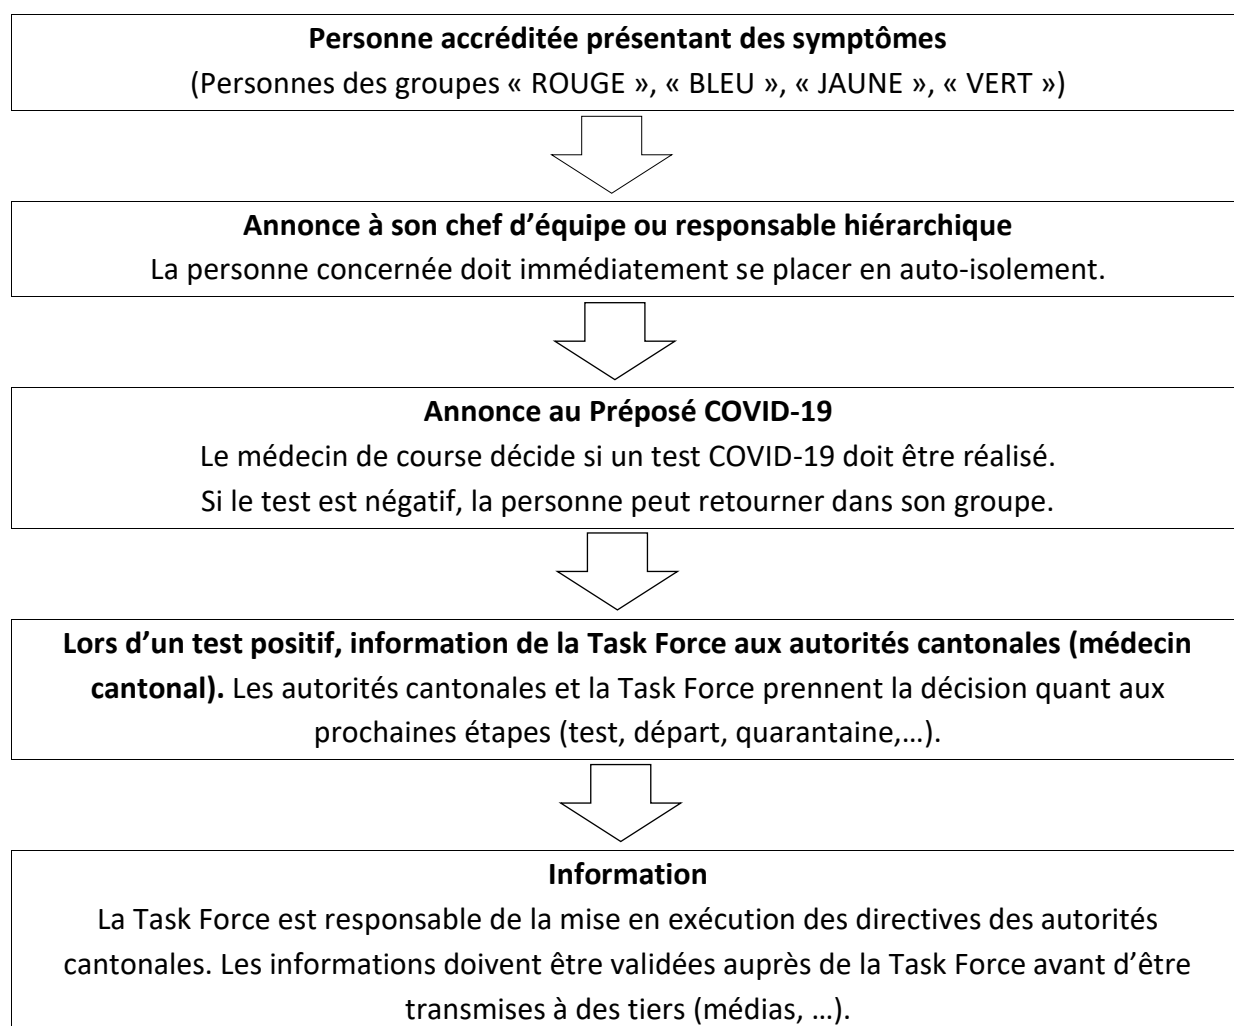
Personne accréditée présentant des symptômes
(Personnes des groupes « ROUGE », « BLEU », « JAUNE », « VERT »)

Annonce à son chef d'équipe ou responsable hiérarchique
La personne concernée doit immédiatement se placer en auto-isolement.

Annonce au Préposé COVID-19
Le médecin de course décide si un test COVID-19 doit être réalisé.
Si le test est négatif, la personne peut retourner dans son groupe.

Lors d'un test positif, information de la Task Force aux autorités cantonales (médecin cantonal). Les autorités cantonales et la Task Force prennent la décision quant aux prochaines étapes (test, départ, quarantaine,…).

Information
La Task Force est responsable de la mise en exécution des directives des autorités cantonales. Les informations doivent être validées auprès de la Task Force avant d'être transmises à des tiers (médias, …).